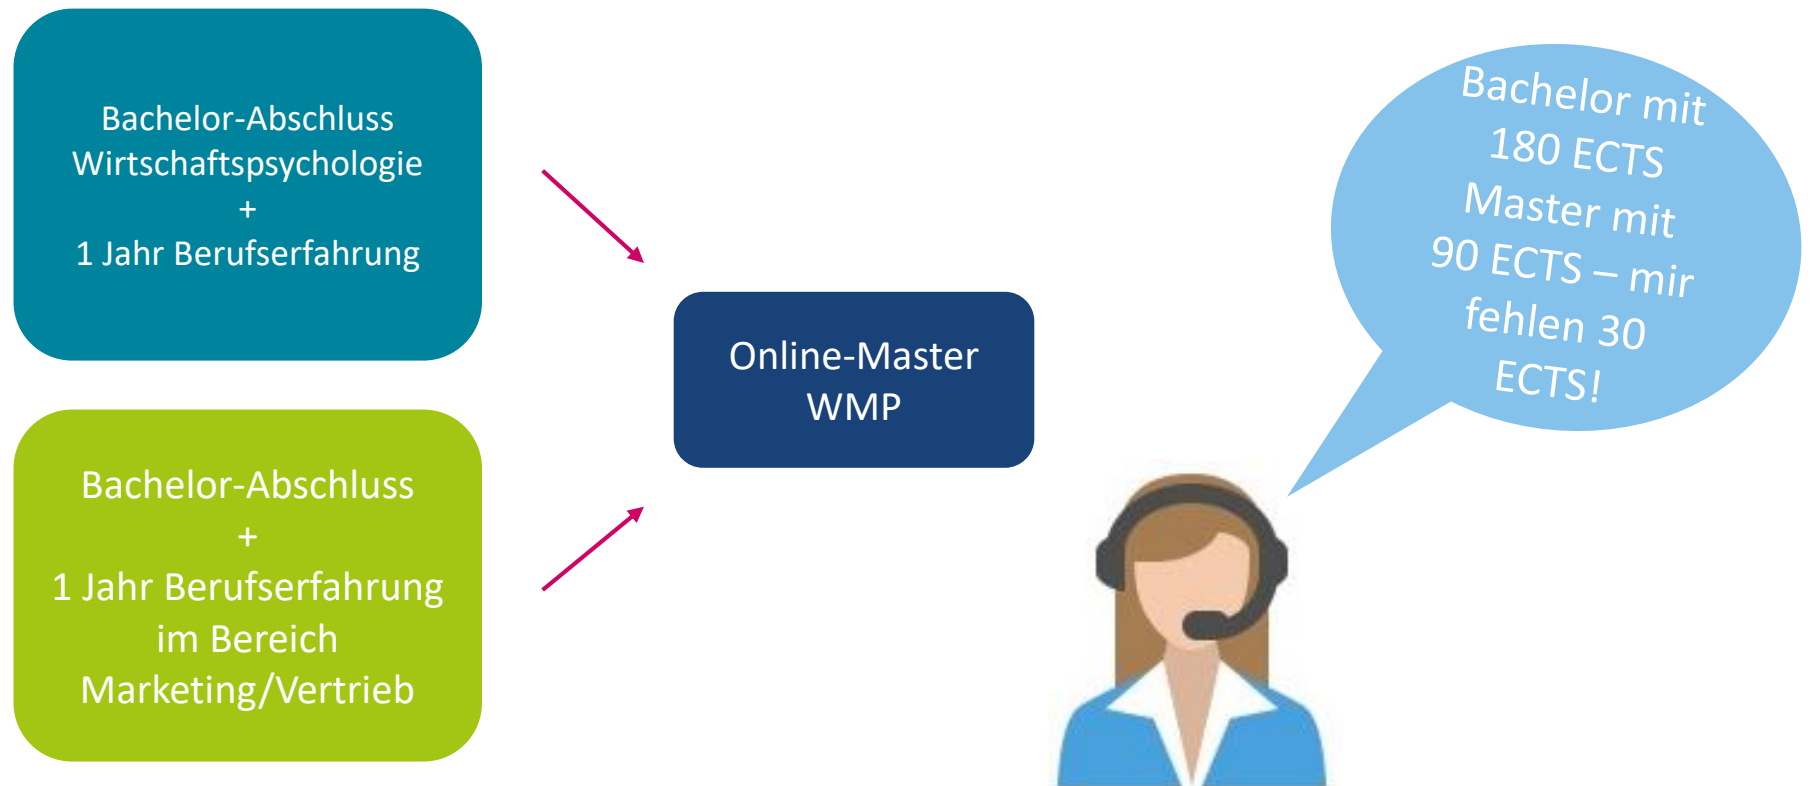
Bachelor-Abschluss Wirtschaftspsychologie
+
1 Jahr Berufserfahrung

Bachelor-Abschluss
+
1 Jahr Berufserfahrung im Bereich Marketing/Vertrieb

Online-Master WMP

Bachelor mit 180 ECTS Master mit 90 ECTS – mir fehlen 30 ECTS!